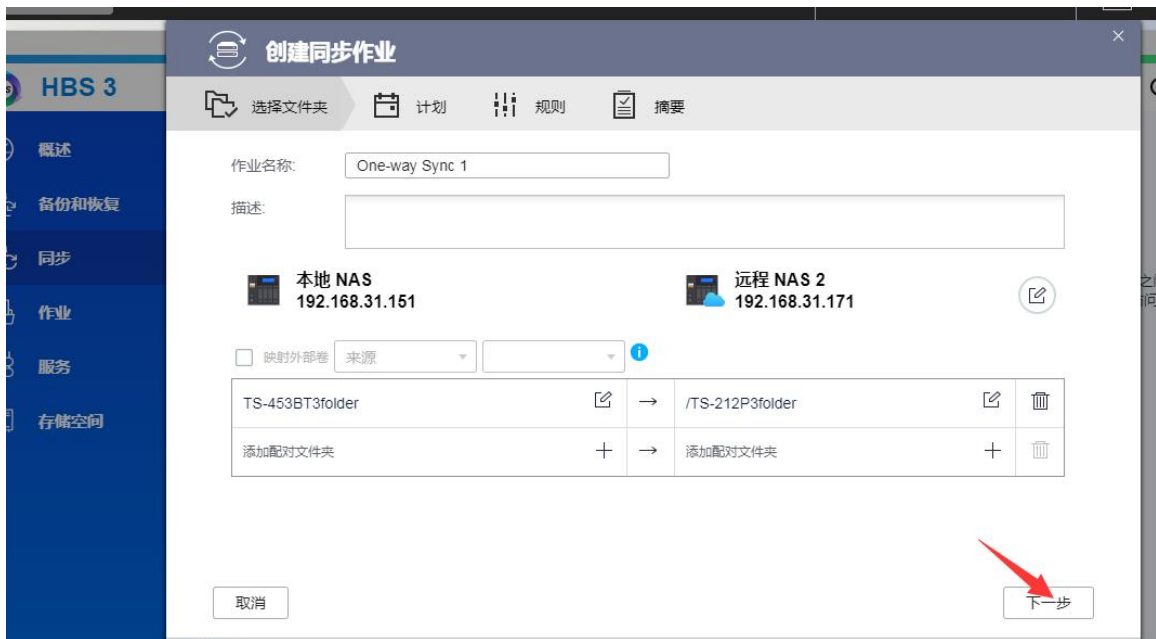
HBS 3

概述
备份和恢复
同步
作业
服务
存储空间

创建同步作业

选择文件夹　计划　规则　摘要

作业名称: One-way Sync 1

描述:

本地 NAS
192.168.31.151

远程 NAS 2
192.168.31.171

映射外部卷　来源

| TS-453BT3folder | → | /TS-212P3folder |
|---|---|---|
| 添加配对文件夹 + | → | 添加配对文件夹 + |

取消

下一步